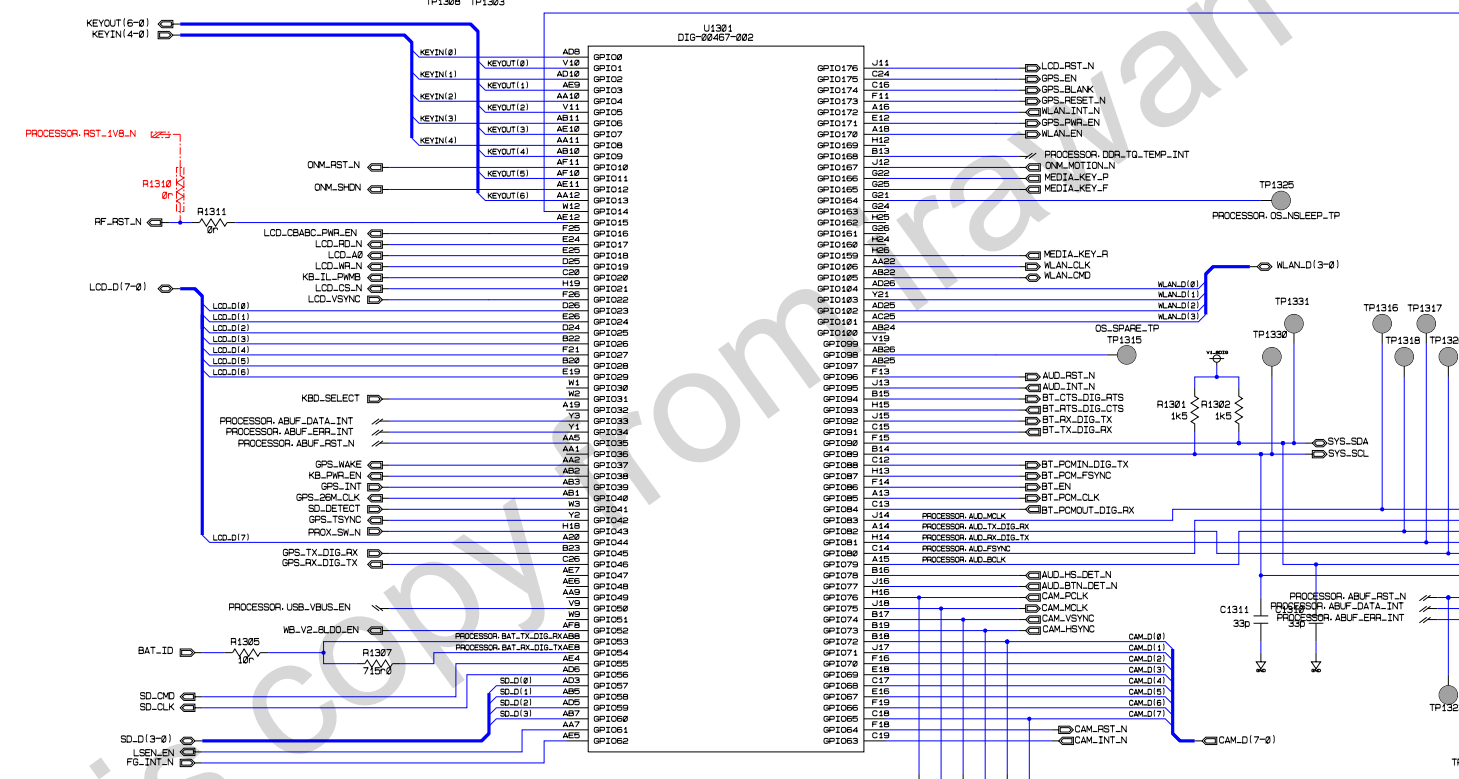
TP1308 TP1303

U1301
DIG-00467-002

KEYOUT(6-0)
KEYIN(4-0)

KEYIN(0)
KEYIN(1)
KEYIN(2)
KEYIN(3)
KEYIN(4)
KEYOUT(0)
KEYOUT(1)
KEYOUT(2)
KEYOUT(3)
KEYOUT(4)
KEYOUT(5)
KEYOUT(6)

PROCESSOR.RST_1V8_N
R1310
0r
RF_RST_N
R1311
0r
ONM_RST_N
ONM_SHDN
LCD_CBABC_PWR_EN
LCD_RD_N
LCD_A0
LCD_WR_N
KB_IL_PWMB
LCD_CS_N
LCD_VSYNC
LCD_D(7-0)
LCD_D(0)
LCD_D(1)
LCD_D(2)
LCD_D(3)
LCD_D(4)
LCD_D(5)
LCD_D(6)
LCD_D(7)
KBD_SELECT
PROCESSOR.ABUF_DATA_INT
PROCESSOR.ABUF_ERR_INT
PROCESSOR.ABUF_RST_N
GPS_WAKE
KB_PWR_EN
GPS_INT
GPS_26M_CLK
SD_DETECT
GPS_TSYNC
PROX_SW_N
GPS_TX_DIG_RX
GPS_RX_DIG_TX
PROCESSOR.USB_VBUS_EN
WB_V2_8LDO_EN
PROCESSOR.BAT_TX_DIG_RXAB8
PROCESSOR.BAT_RX_DIG_TXAE8
BAT_ID
R1305
10r
R1307
715r0
SD_CMD
SD_CLK
SD_D(0)
SD_D(1)
SD_D(2)
SD_D(3)
SD_D(3-0)
LSEN_EN
FG_INT_N

AD8 GPIO0
V10 GPIO1
AD10 GPIO2
AE9 GPIO3
AA10 GPIO4
V11 GPIO5
AB11 GPIO6
AE10 GPIO7
AA11 GPIO8
AB10 GPIO9
AF11 GPIO10
AF10 GPIO11
AE11 GPIO12
AA12 GPIO13
W12 GPIO14
AE12 GPIO15
F25 GPIO16
E24 GPIO17
E25 GPIO18
D25 GPIO19
C20 GPIO20
H19 GPIO21
F26 GPIO22
D26 GPIO23
E26 GPIO24
D24 GPIO25
B22 GPIO26
F21 GPIO27
B20 GPIO28
E19 GPIO29
W1 GPIO30
W2 GPIO31
A19 GPIO32
Y3 GPIO33
Y1 GPIO34
AA5 GPIO35
AA1 GPIO36
AA2 GPIO37
AB2 GPIO38
AB3 GPIO39
AB1 GPIO40
W3 GPIO41
Y2 GPIO42
H18 GPIO43
A20 GPIO44
B23 GPIO45
C26 GPIO46
AE7 GPIO47
AE6 GPIO48
AA9 GPIO49
V9 GPIO50
W9 GPIO51
AF8 GPIO52
GPIO53
GPIO54
AE4 GPIO55
AD6 GPIO56
AD3 GPIO57
AB5 GPIO58
AD5 GPIO59
AB7 GPIO60
AA7 GPIO61
AE5 GPIO62

GPIO176 J11
GPIO175 C24
GPIO174 C16
GPIO173 F11
GPIO172 A16
GPIO171 E12
GPIO170 A18
GPIO169 H12
GPIO168 B13
GPIO167 J12
GPIO166 G22
GPIO165 G25
GPIO164 G21
GPIO163 G24
GPIO162 H25
GPIO161 G26
GPIO160 H24
GPIO159 H26
GPIO106 AA22
GPIO105 AB22
GPIO104 AD26
GPIO103 Y21
GPIO102 AD25
GPIO101 AC25
GPIO100 AB24
GPIO099 V19
GPIO098 AB26
GPIO097 AB25
GPIO096 F13
GPIO095 J13
GPIO094 B15
GPIO093 H15
GPIO092 J15
GPIO091 C15
GPIO090 F15
GPIO089 B14
GPIO088 C12
GPIO087 H13
GPIO086 F14
GPIO085 A13
GPIO084 C13
GPIO083 J14
GPIO082 A14
GPIO081 H14
GPIO080 C14
GPIO079 A15
GPIO078 B16
GPIO077 J16
GPIO076 H16
GPIO075 J18
GPIO074 B17
GPIO073 B19
GPIO072 B18
GPIO071 J17
GPIO070 F16
GPIO069 E18
GPIO068 C17
GPIO067 E16
GPIO066 F19
GPIO065 C18
GPIO064 F18
GPIO063 C19

LCD_RST_N
GPS_EN
GPS_BLANK
GPS_RESET_N
WLAN_INT_N
GPS_PWR_EN
WLAN_EN
PROCESSOR.DDR_TQ_TEMP_INT
ONM_MOTION_N
MEDIA_KEY_P
MEDIA_KEY_F
TP1325
PROCESSOR.OS_NSLEEP_TP
MEDIA_KEY_R
WLAN_CLK
WLAN_CMD
WLAN_D(3-0)
WLAN_D(0)
WLAN_D(1)
WLAN_D(2)
WLAN_D(3)
OS_SPARE_TP
TP1315
AUD_RST_N
AUD_INT_N
BT_CTS_DIG_RTS
BT_RTS_DIG_CTS
BT_RX_DIG_TX
BT_TX_DIG_RX
BT_PCMIN_DIG_TX
BT_PCM_FSYNC
BT_EN
BT_PCM_CLK
BT_PCMOUT_DIG_RX
PROCESSOR.AUD_MCLK
PROCESSOR.AUD_TX_DIG_RX
PROCESSOR.AUD_RX_DIG_TX
PROCESSOR.AUD_FSYNC
PROCESSOR.AUD_BCLK
AUD_HS_DET_N
AUD_BTN_DET_N
CAM_PCLK
CAM_MCLK
CAM_VSYNC
CAM_HSYNC
CAM_D(0)
CAM_D(1)
CAM_D(2)
CAM_D(3)
CAM_D(4)
CAM_D(5)
CAM_D(6)
CAM_D(7)
CAM_RST_N
CAM_INT_N
CAM_D(7-0)

TP1331
TP1330
TP1316
TP1317
TP1318
TP132
V1_8D
R1301
1k5
R1302
1k5
SYS_SDA
SYS_SCL
C1311
33p
C1310
33p
PROCESSOR.ABUF_RST_N
PROCESSOR.ABUF_DATA_INT
PROCESSOR.ABUF_ERR_INT
TP132